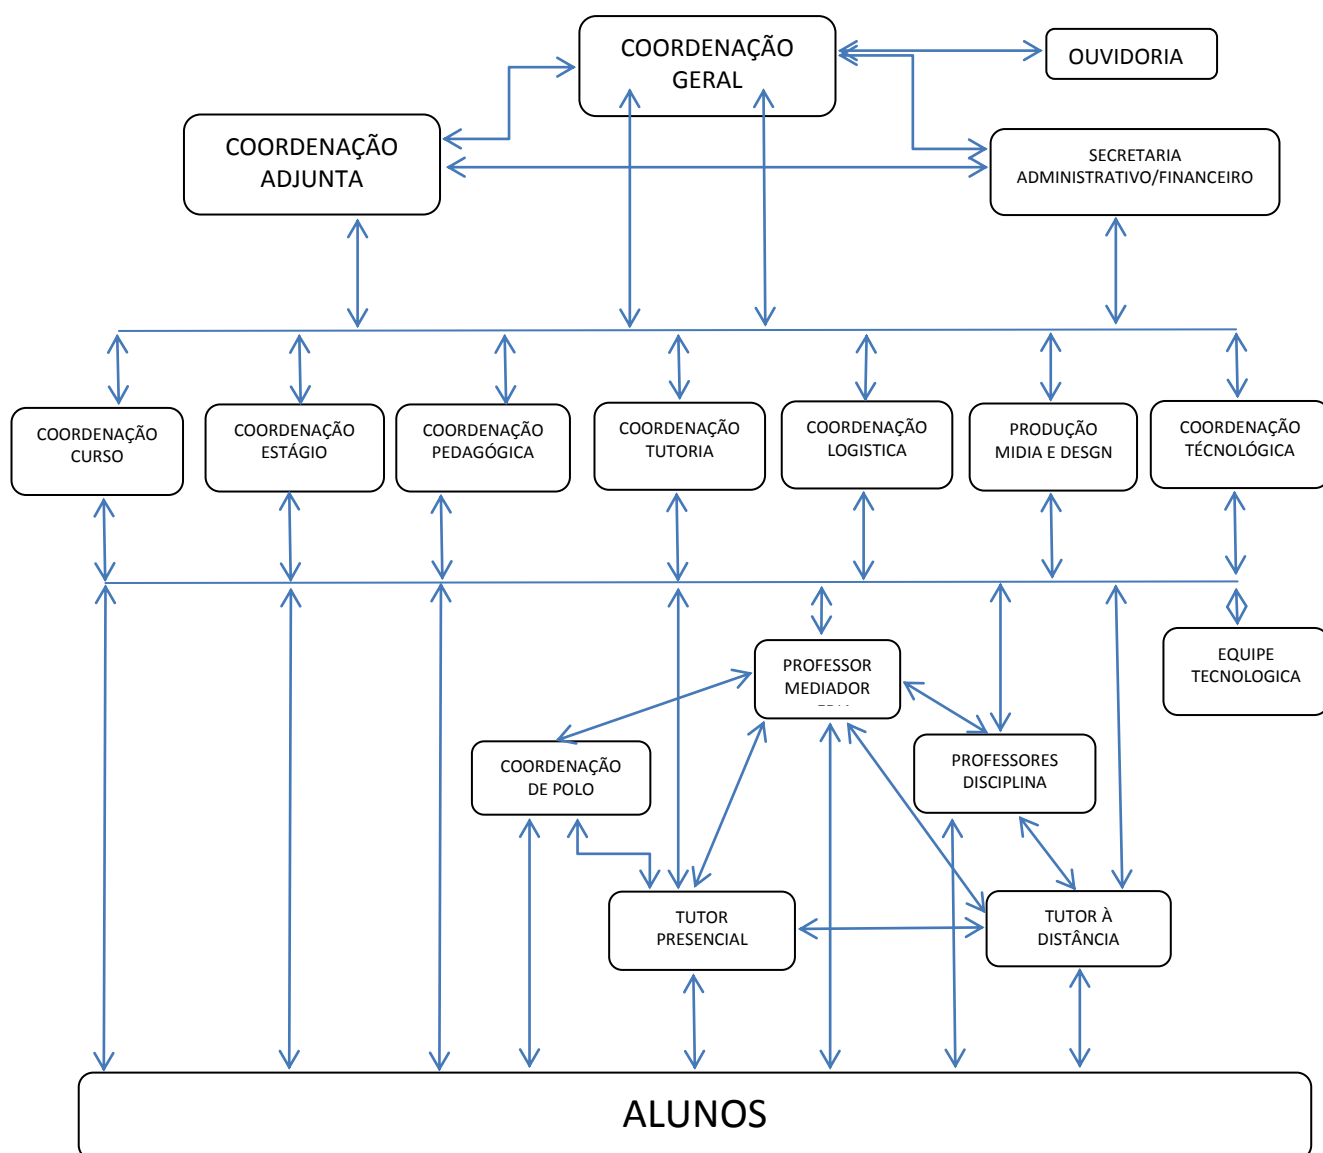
COORDENAÇÃO GERAL

OUVIDORIA

COORDENAÇÃO ADJUNTA

SECRETARIA ADMINISTRATIVO/FINANCEIRO

COORDENAÇÃO CURSO

COORDENAÇÃO ESTÁGIO

COORDENAÇÃO PEDAGÓGICA

COORDENAÇÃO TUTORIA

COORDENAÇÃO LOGISTICA

PRODUÇÃO MIDIA E DESGN

COORDENAÇÃO TÉCNOLÓGICA

PROFESSOR MEDIADOR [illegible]

EQUIPE TECNOLOGICA

COORDENAÇÃO DE POLO

PROFESSORES DISCIPLINA

TUTOR PRESENCIAL

TUTOR À DISTÂNCIA

ALUNOS